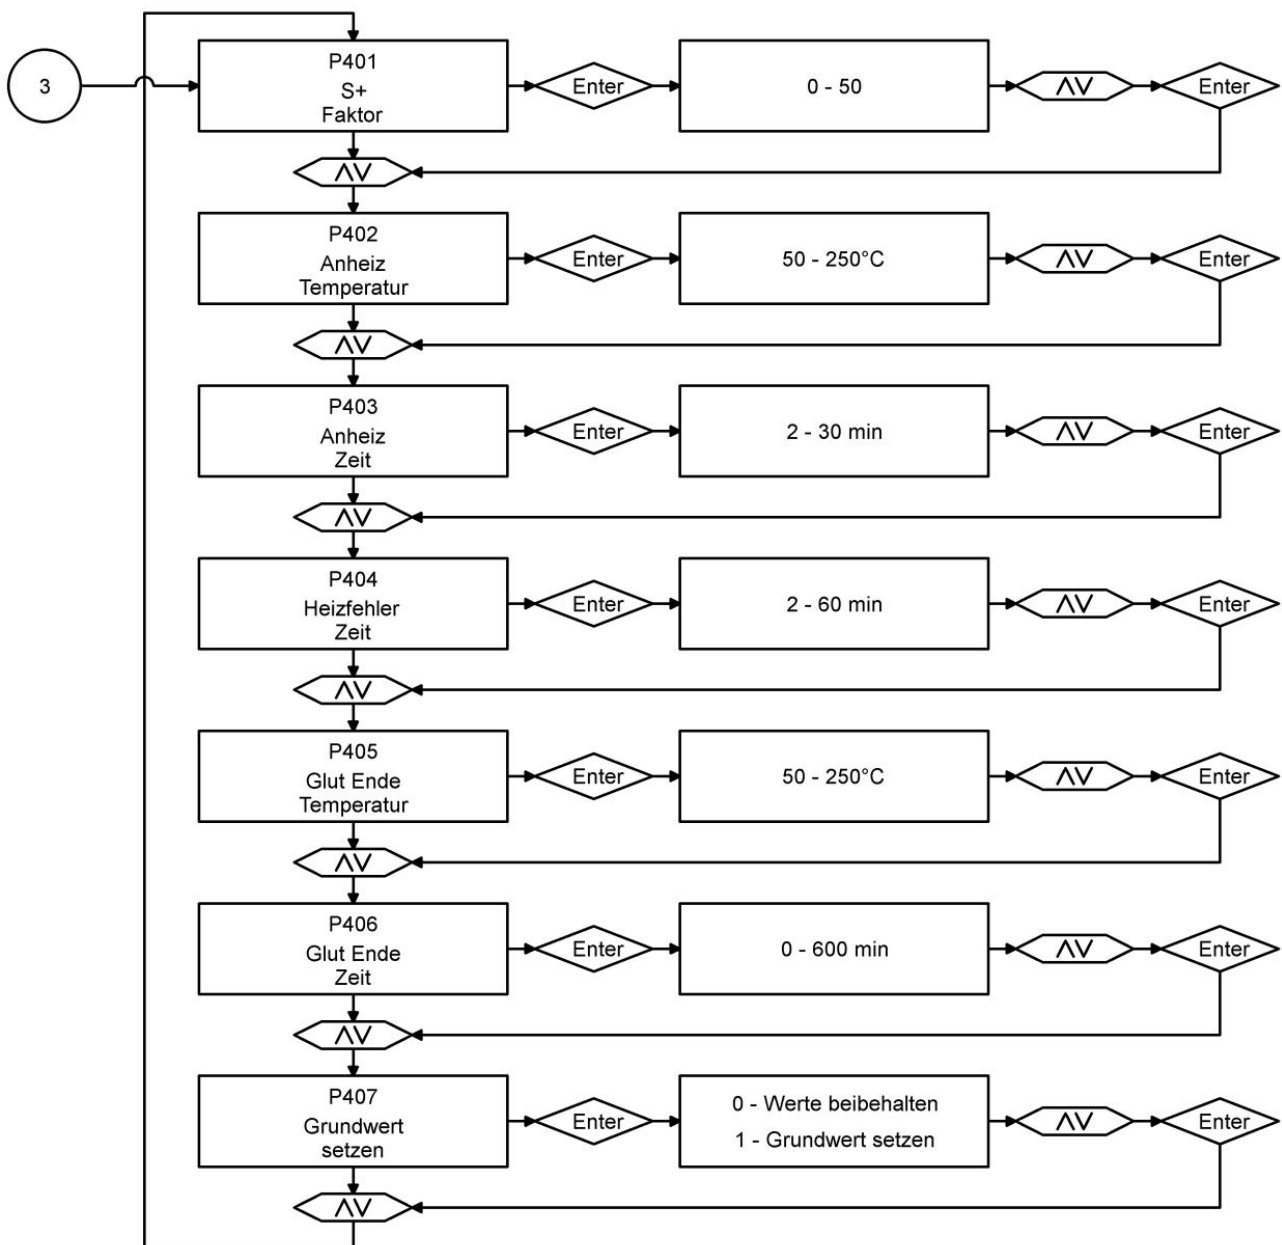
3

P401
S+
Faktor

Enter

0 - 50

ΛV

Enter

ΛV

P402
Anheiz
Temperatur

Enter

50 - 250°C

ΛV

Enter

ΛV

P403
Anheiz
Zeit

Enter

2 - 30 min

ΛV

Enter

ΛV

P404
Heizfehler
Zeit

Enter

2 - 60 min

ΛV

Enter

ΛV

P405
Glut Ende
Temperatur

Enter

50 - 250°C

ΛV

Enter

ΛV

P406
Glut Ende
Zeit

Enter

0 - 600 min

ΛV

Enter

ΛV

P407
Grundwert
setzen

Enter

0 - Werte beibehalten
1 - Grundwert setzen

ΛV

Enter

ΛV